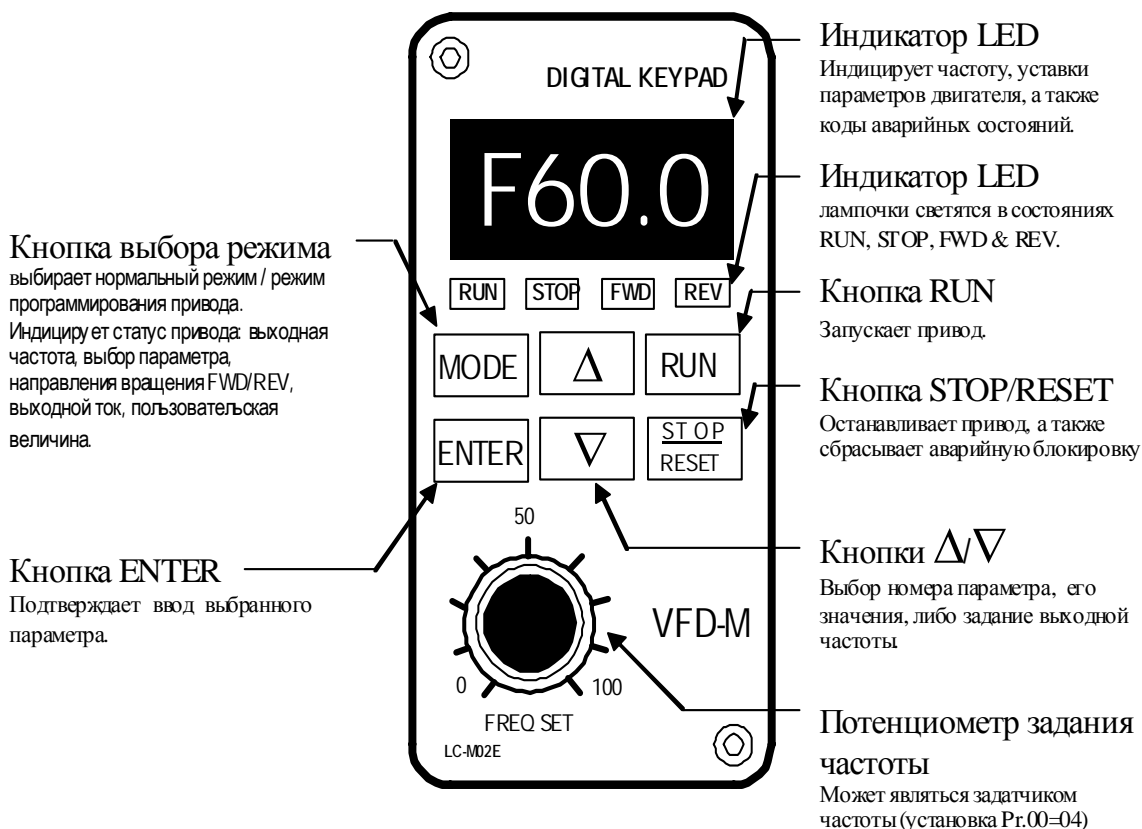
Индикатор LED
Индицирует частоту, уставки параметров двигателя, а также коды аварийных состояний.

DIGITAL KEYPAD

F60.0

Индикатор LED
лампочки светятся в состояниях RUN, STOP, FWD & REV.

Кнопка выбора режима
выбирает нормальный режим / режим программирования привода. Индицирует статус привода: выходная частота, выбор параметра, направления вращения FWD/REV, выходной ток, пользовательская величина.

RUN STOP FWD REV

Кнопка RUN
Запускает привод.

MODE $\Delta$ RUN

Кнопка STOP/RESET
Останавливает привод, а также сбрасывает аварийную блокировку

ENTER $\nabla$ STOP RESET

50

Кнопка ENTER
Подтверждает ввод выбранного параметра.

Кнопки $\Delta/\nabla$
Выбор номера параметра, его значения, либо задание выходной частоты.

VFD-M

0 100
FREQ SET
LC-M02E

Потенциометр задания частоты
Может являться задатчиком частоты (установка Pr.00=04)